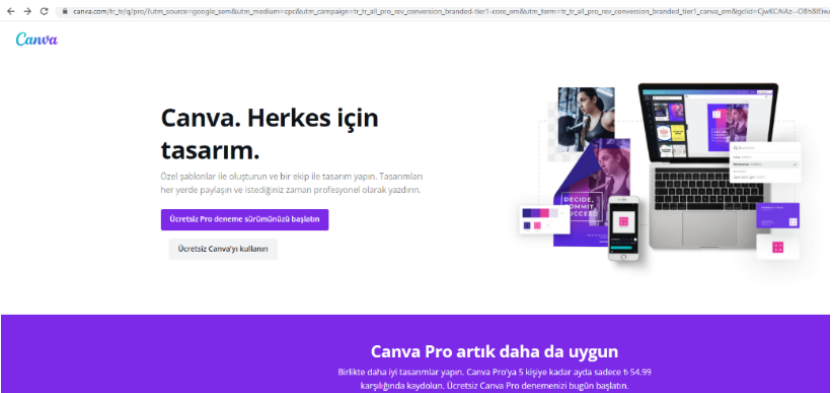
canva.com/tr_tr/q/pro/?utm_source=google_sem&utm_medium=cpc&utm_campaign=tr_tr_all_pro_rev_conversion_branded-tier1-core_em&utm_term=tr_tr_all_pro_rev_conversion_branded_tier1_canva_em&gclid=CjwKCAiAz--OBhBIEiwA

Canva

Canva. Herkes için tasarım.

Özel şablonlar ile oluşturun ve bir ekip ile tasarım yapın. Tasarımları her yerde paylaşın ve istediğiniz zaman profesyonel olarak yazdırın.

Ücretsiz Pro deneme sürümünüzü başlatın

Ücretsiz Canva'yı kullanın

DECIDE, COMMIT, SUCCEED

Canva Pro artık daha da uygun

Birlikte daha iyi tasarımlar yapın. Canva Pro'ya 5 kişiye kadar ayda sadece ₺ 54.99 karşılığında kaydolun. Ücretsiz Canva Pro denemenizi bugün başlatın.